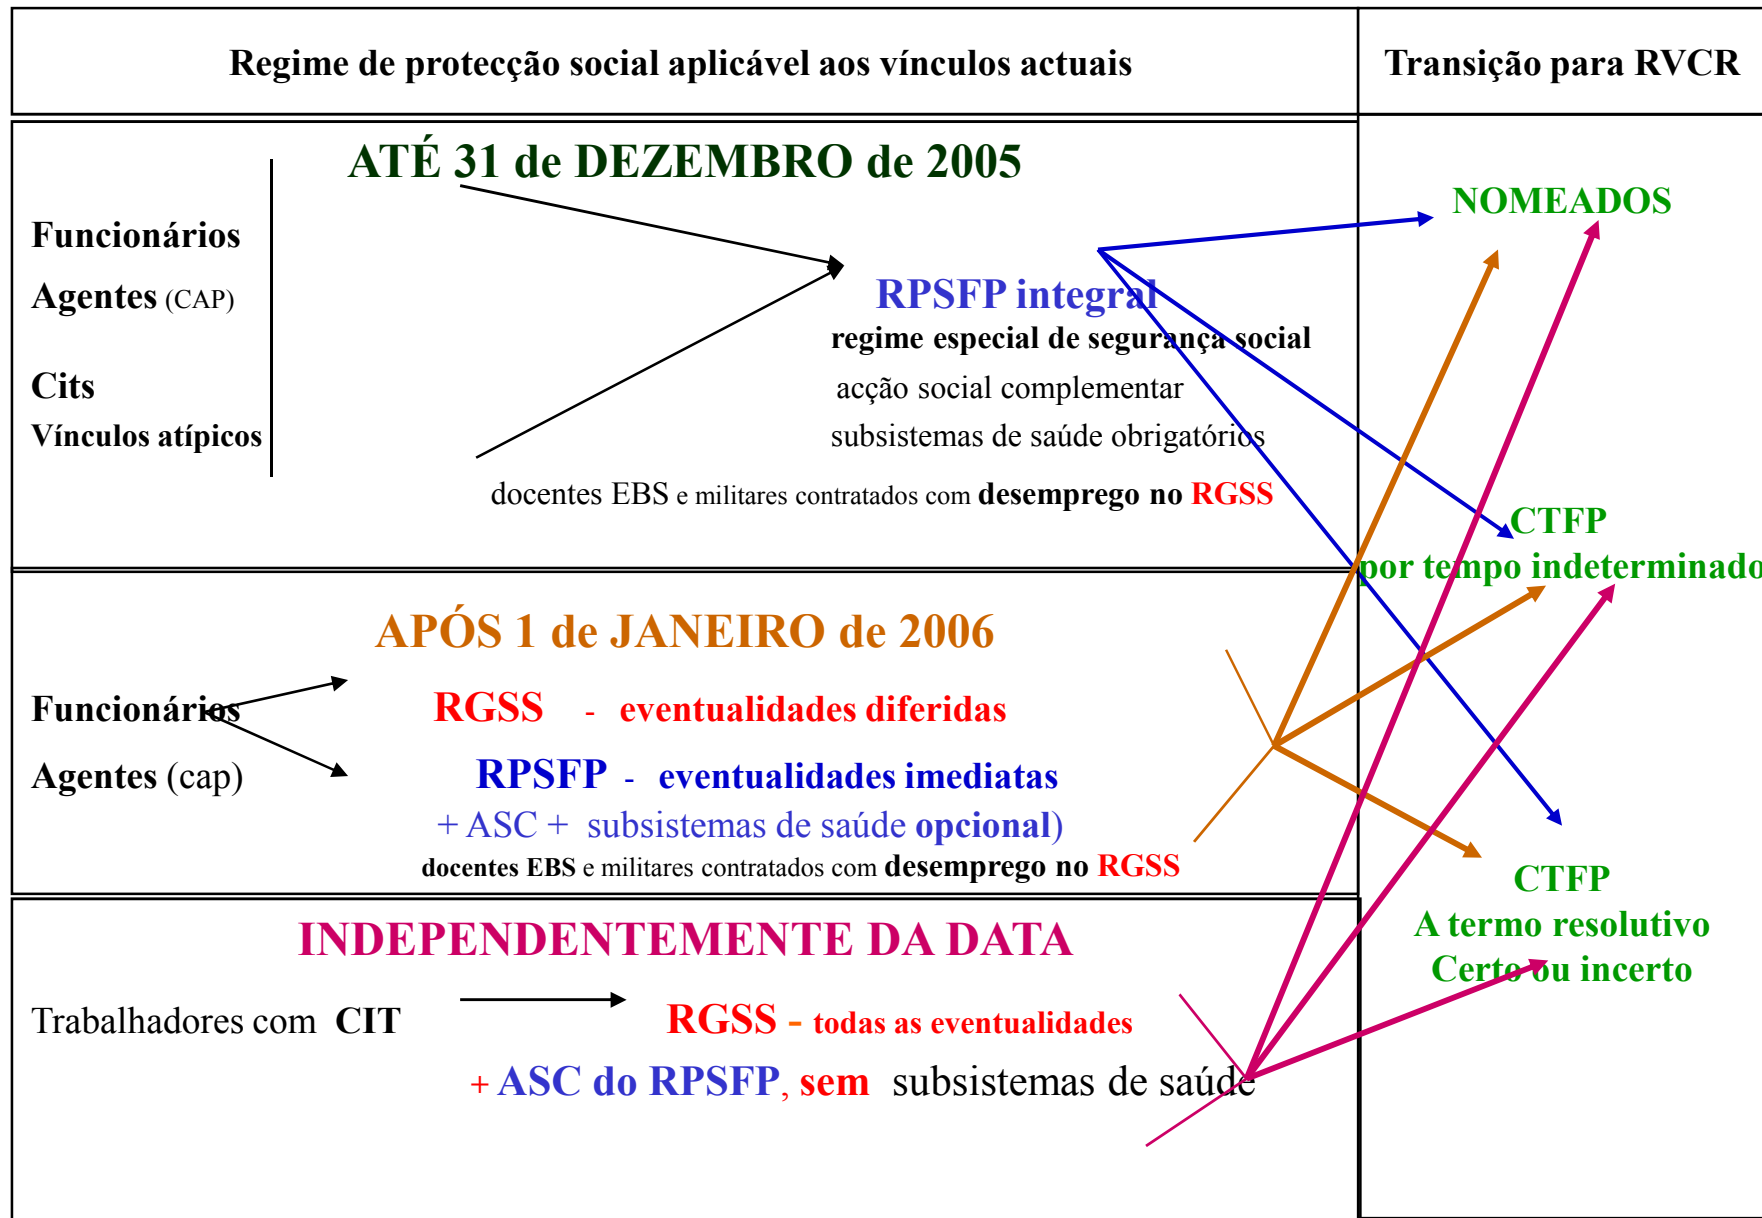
| Regime de protecção social aplicável aos vínculos actuais | Transição para RVCR |
|---|---|

ATÉ 31 de DEZEMBRO de 2005

Funcionários

Agentes (CAP)

Cits

Vínculos atípicos

RPSFP integral

regime especial de segurança social

acção social complementar

subsistemas de saúde obrigatórios

docentes EBS e militares contratados com desemprego no RGSS

NOMEADOS

CTFP por tempo indeterminado

APÓS 1 de JANEIRO de 2006

Funcionários

Agentes (cap)

RGSS - eventualidades diferidas

RPSFP - eventualidades imediatas

+ ASC + subsistemas de saúde opcional)

docentes EBS e militares contratados com desemprego no RGSS

CTFP A termo resolutivo Certo ou incerto

INDEPENDENTEMENTE DA DATA

Trabalhadores com CIT

RGSS - todas as eventualidades

+ ASC do RPSFP, sem subsistemas de saúde